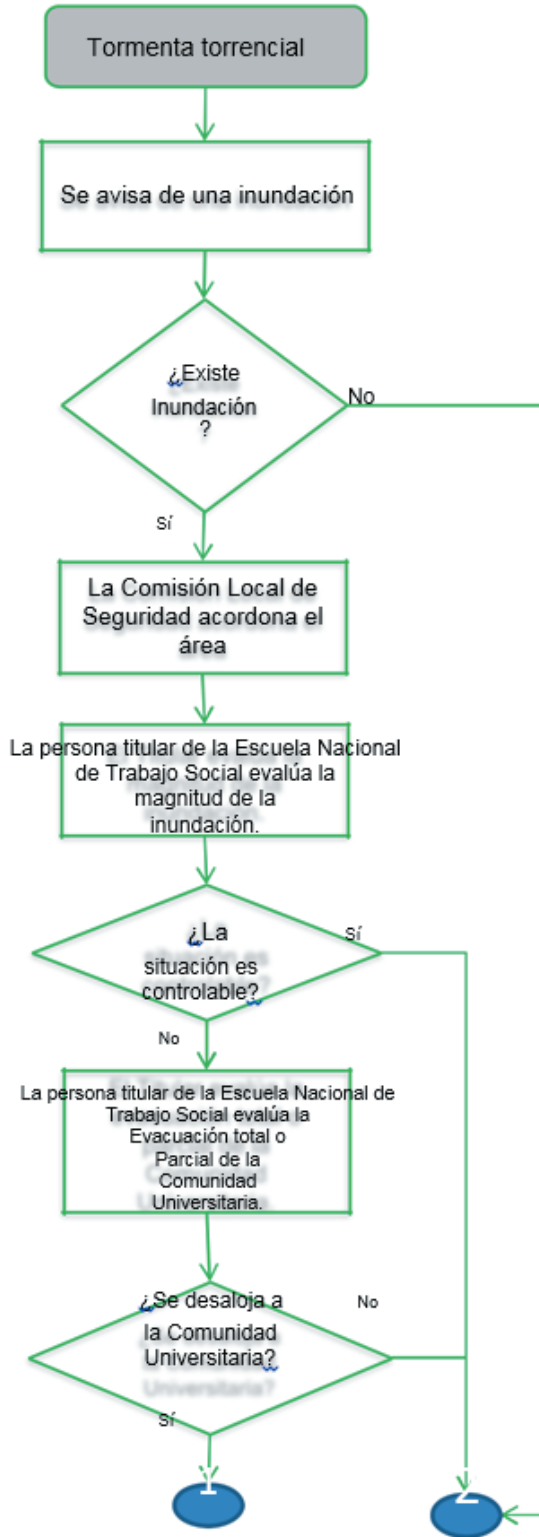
Tormenta torrencial

Se avisa de una inundación

¿Existe Inundación ?

No

Sí

La Comisión Local de Seguridad acordona el área

La persona titular de la Escuela Nacional de Trabajo Social evalúa la magnitud de la inundación.

¿La situación es controlable?

Sí

No

La persona titular de la Escuela Nacional de Trabajo Social evalúa la Evacuación total o Parcial de la Comunidad Universitaria.

¿Se desaloja a la Comunidad Universitaria?

No

Sí

1

2